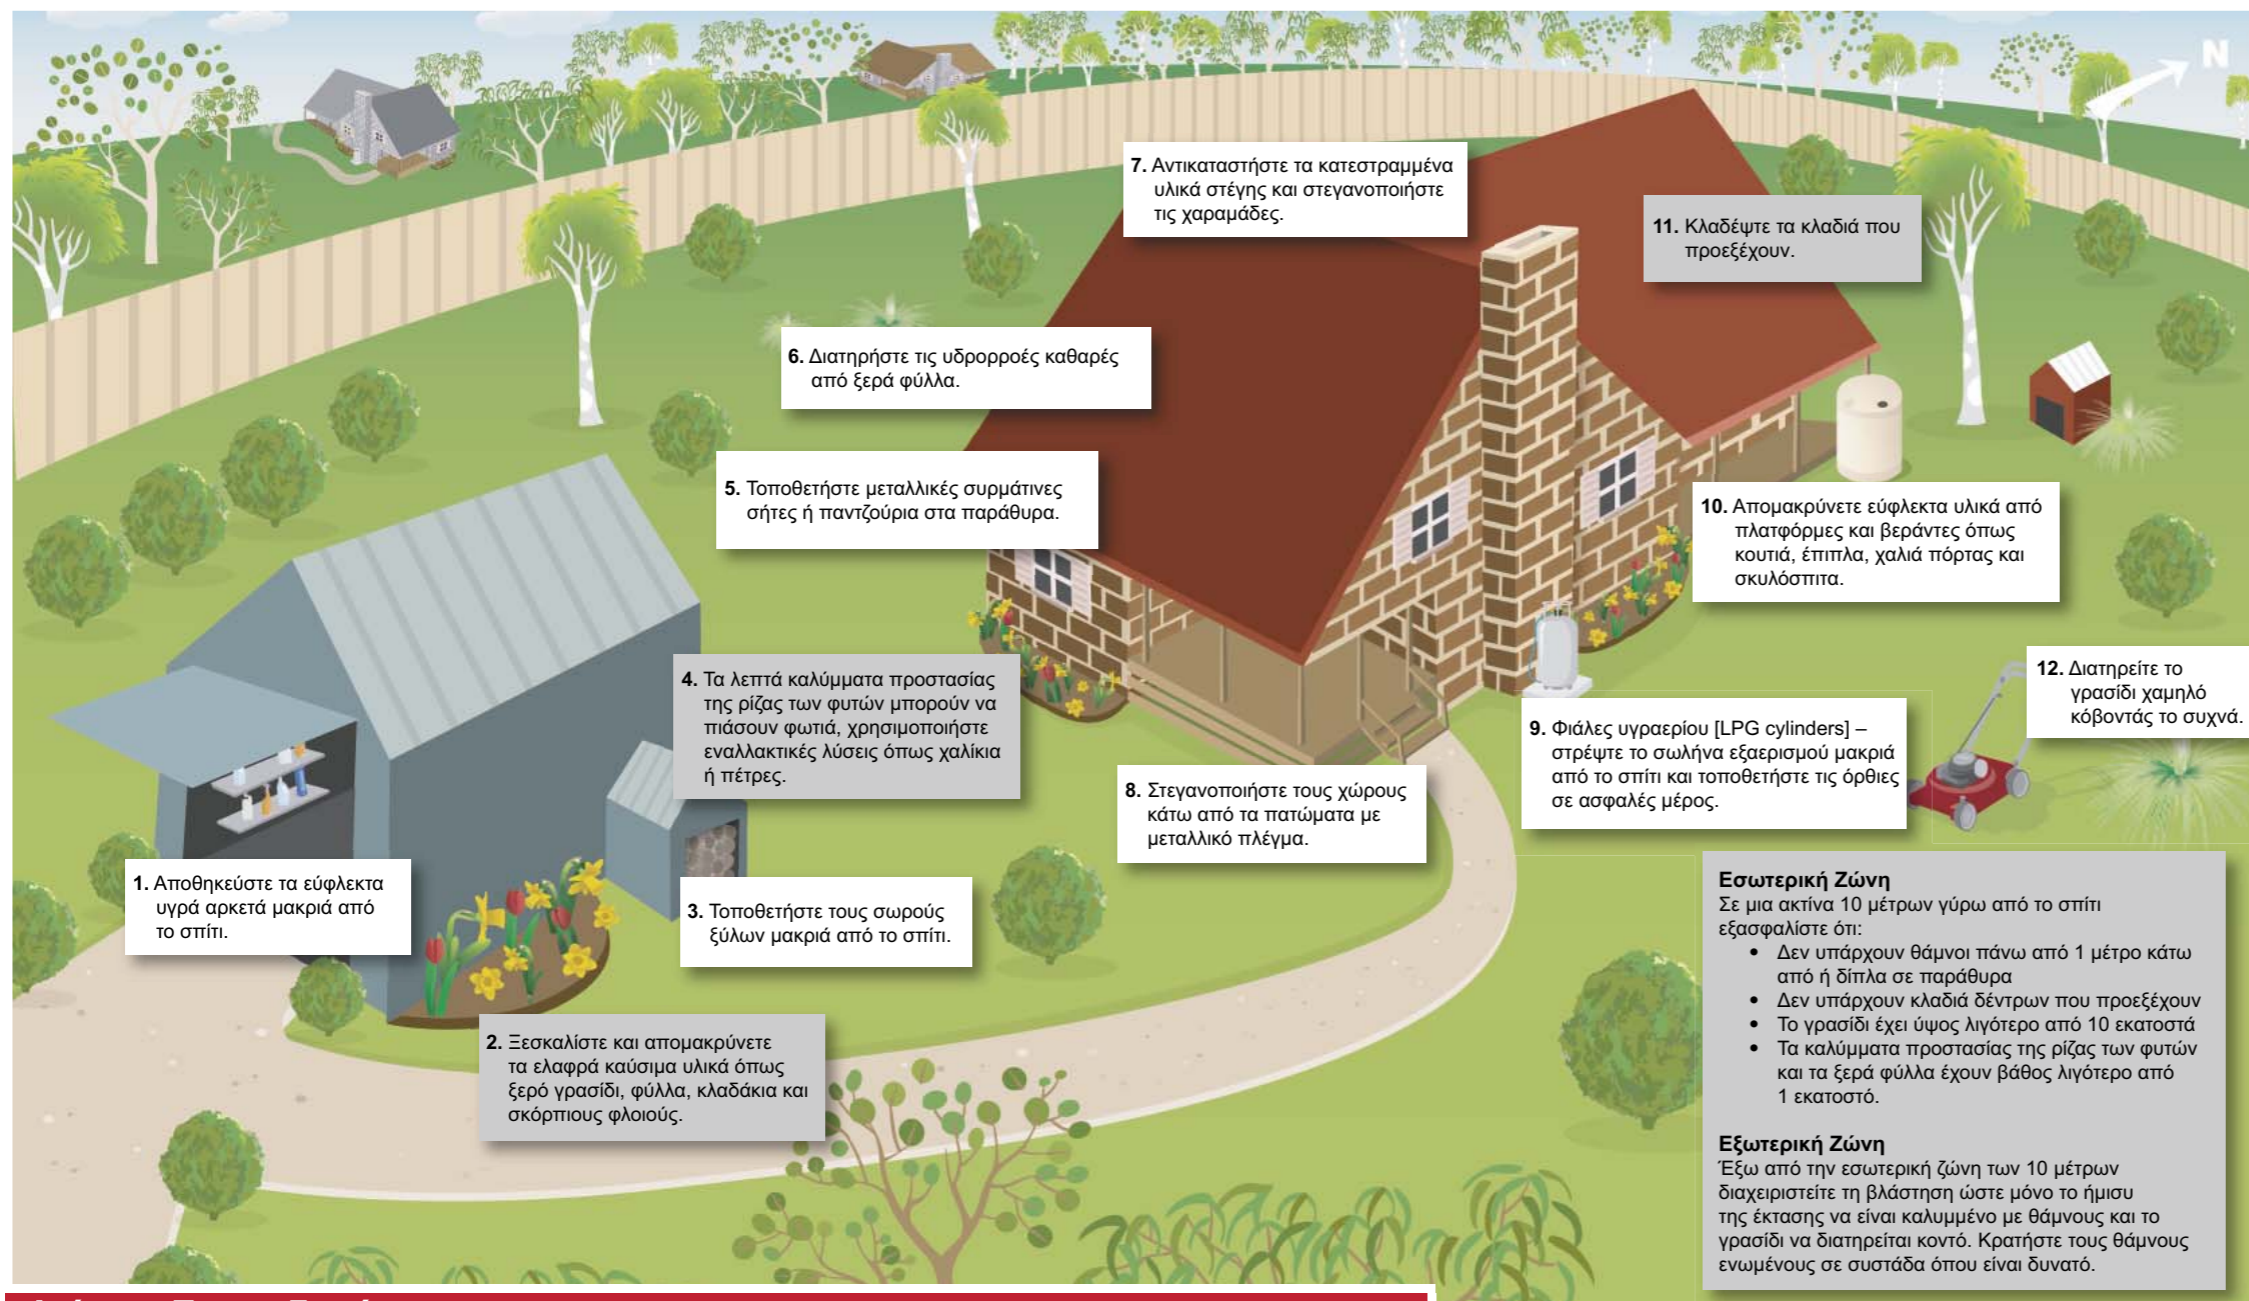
N

7. Αντικαταστήστε τα κατεστραμμένα υλικά στέγης και στεγανοποιήστε τις χαραμάδες.

11. Κλαδέψτε τα κλαδιά που προεξέχουν.

6. Διατηρήστε τις υδρορροές καθαρές από ξερά φύλλα.

5. Τοποθετήστε μεταλλικές συρμάτινες σήτες ή παντζούρια στα παράθυρα.

10. Απομακρύνετε εύφλεκτα υλικά από πλατφόρμες και βεράντες όπως κουτιά, έπιπλα, χαλιά πόρτας και σκυλόσπιτα.

4. Τα λεπτά καλύμματα προστασίας της ρίζας των φυτών μπορούν να πιάσουν φωτιά, χρησιμοποιήστε εναλλακτικές λύσεις όπως χαλίκια ή πέτρες.

12. Διατηρείτε το γρασίδι χαμηλό κόβοντάς το συχνά.

9. Φιάλες υγραερίου [LPG cylinders] – στρέψτε το σωλήνα εξαερισμού μακριά από το σπίτι και τοποθετήστε τις όρθιες σε ασφαλές μέρος.

8. Στεγανοποιήστε τους χώρους κάτω από τα πατώματα με μεταλλικό πλέγμα.

1. Αποθηκεύστε τα εύφλεκτα υγρά αρκετά μακριά από το σπίτι.

3. Τοποθετήστε τους σωρούς ξύλων μακριά από το σπίτι.

2. Ξεσκαλίστε και απομακρύνετε τα ελαφρά καύσιμα υλικά όπως ξερό γρασίδι, φύλλα, κλαδάκια και σκόρπιους φλοιούς.

Εσωτερική Ζώνη
Σε μια ακτίνα 10 μέτρων γύρω από το σπίτι εξασφαλίστε ότι:
• Δεν υπάρχουν θάμνοι πάνω από 1 μέτρο κάτω από ή δίπλα σε παράθυρα
• Δεν υπάρχουν κλαδιά δέντρων που προεξέχουν
• Το γρασίδι έχει ύψος λιγότερο από 10 εκατοστά
• Τα καλύμματα προστασίας της ρίζας των φυτών και τα ξερά φύλλα έχουν βάθος λιγότερο από 1 εκατοστό.

Εξωτερική Ζώνη
Έξω από την εσωτερική ζώνη των 10 μέτρων διαχειριστείτε τη βλάστηση ώστε μόνο το ήμισυ της έκτασης να είναι καλυμμένο με θάμνους και το γρασίδι να διατηρείται κοντό. Κρατήστε τους θάμνους ενωμένους σε συστάδα όπου είναι δυνατό.

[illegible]